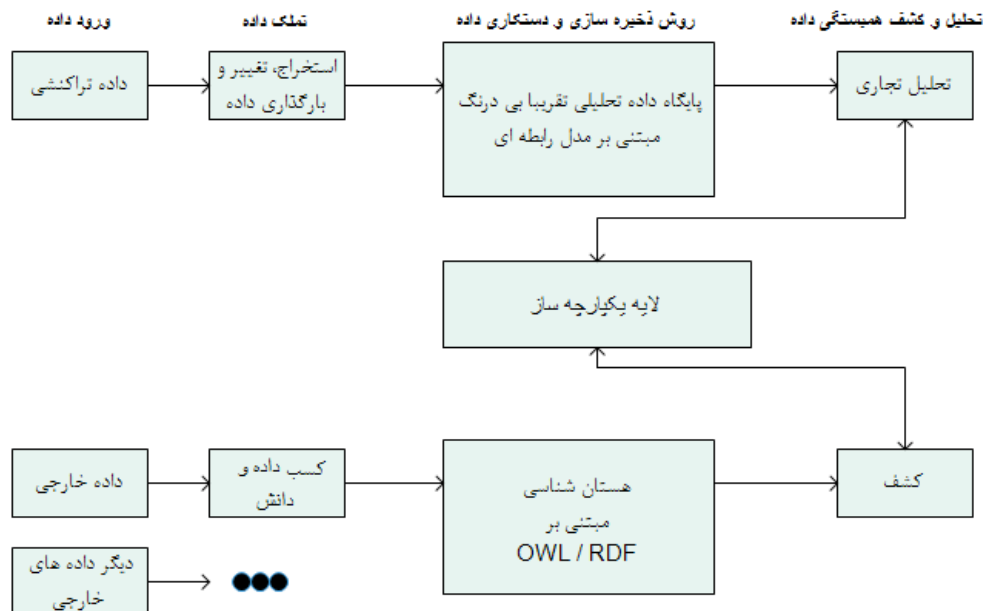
ورود داده

تملک داده

روش ذخیره سازی و دستکاری داده

تحلیل و کشف همبستگی داده

داده تراکنشی

استخراج، تغییر و بارگذاری داده

پایگاه داده تحلیلی تقریبا بی درنگ مبتنی بر مدل رابطه ای

تحلیل تجاری

لایه یکپارچه ساز

داده خارجی

کسب داده و دانش

هستان شناسی مبتنی بر OWL / RDF

کشف

دیگر داده های خارجی